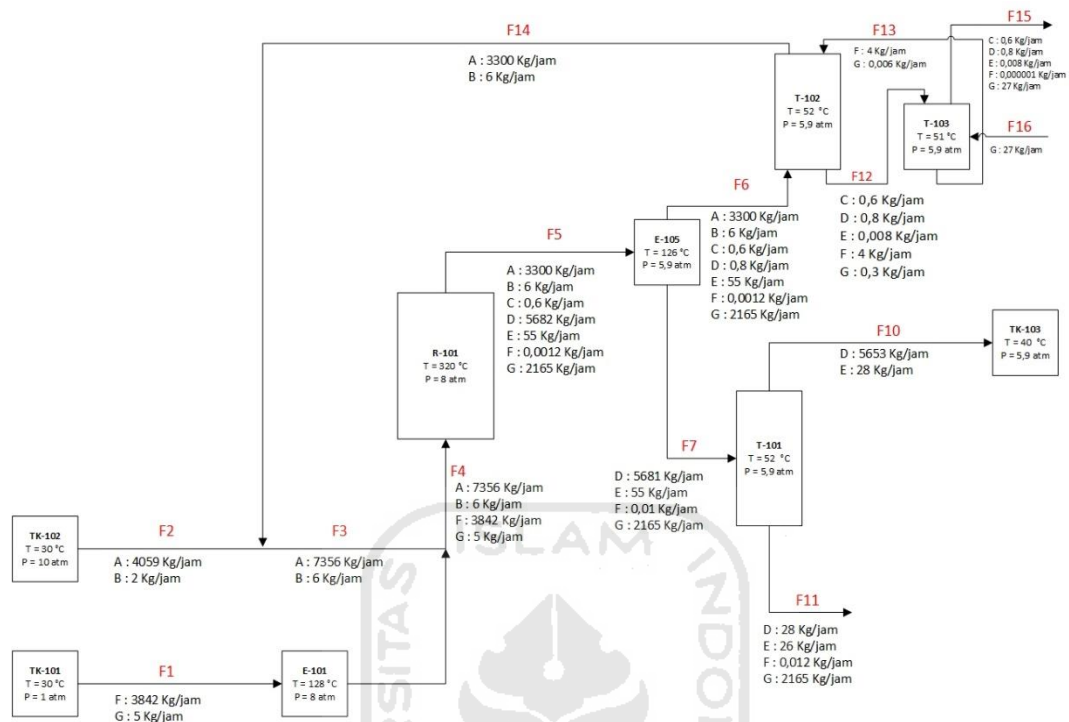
F14

A : 3300 Kg/jam
B : 6 Kg/jam

F13

F : 4 Kg/jam
G : 0,006 Kg/jam

F15

C : 0,6 Kg/jam
D : 0,8 Kg/jam
E : 0,008 Kg/jam
F : 0,000001 Kg/jam
G : 27 Kg/jam

T-102
T = 52 °C
P = 5,9 atm

T-103
T = 51 °C
P = 5,9 atm

F16

G : 27 Kg/jam

F12

C : 0,6 Kg/jam
D : 0,8 Kg/jam
E : 0,008 Kg/jam
F : 4 Kg/jam
G : 0,3 Kg/jam

F6

A : 3300 Kg/jam
B : 6 Kg/jam
C : 0,6 Kg/jam
D : 0,8 Kg/jam
E : 55 Kg/jam
F : 0,0012 Kg/jam
G : 2165 Kg/jam

F5

E-105
T = 126 °C
P = 5,9 atm

A : 3300 Kg/jam
B : 6 Kg/jam
C : 0,6 Kg/jam
D : 5682 Kg/jam
E : 55 Kg/jam
F : 0,0012 Kg/jam
G : 2165 Kg/jam

R-101
T = 320 °C
P = 8 atm

F10

D : 5653 Kg/jam
E : 28 Kg/jam

TK-103
T = 40 °C
P = 5,9 atm

F7

T-101
T = 52 °C
P = 5,9 atm

D : 5681 Kg/jam
E : 55 Kg/jam
F : 0,01 Kg/jam
G : 2165 Kg/jam

F4

A : 7356 Kg/jam
B : 6 Kg/jam
F : 3842 Kg/jam
G : 5 Kg/jam

TK-102
T = 30 °C
P = 10 atm

F2

A : 4059 Kg/jam
B : 2 Kg/jam

F3

A : 7356 Kg/jam
B : 6 Kg/jam

F11

D : 28 Kg/jam
E : 26 Kg/jam
F : 0,012 Kg/jam
G : 2165 Kg/jam

TK-101
T = 30 °C
P = 1 atm

F1

F : 3842 Kg/jam
G : 5 Kg/jam

E-101
T = 128 °C
P = 8 atm

ISLAM